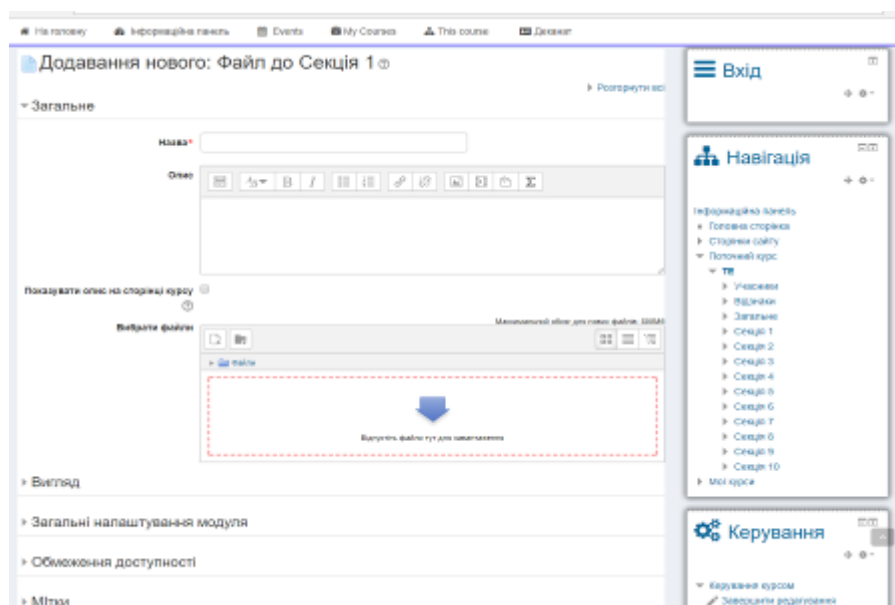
На головну   Інформаційна панель   Events   My Courses   This course   Деканат

Додавання нового: Файл до Секція 1

Розгорнути всі

Загальне

Назва*

Опис

Показувати опис на сторінці курсу

Вибрати файли

Максимальний обсяг для нових файлів: 500МБ

Файли

Відпустіть файли тут для завантаження

Вигляд

Загальні налаштування модуля

Обмеження доступності

Мітки

Вхід

Навігація

Інформаційна панель
Головна сторінка
Сторінки сайту
Поточний курс
ТВ
Учасники
Відзнаки
Загальне
Секція 1
Секція 2
Секція 3
Секція 4
Секція 5
Секція 6
Секція 7
Секція 8
Секція 9
Секція 10
Мої курси

Керування

Керування курсом
Завершити редагування